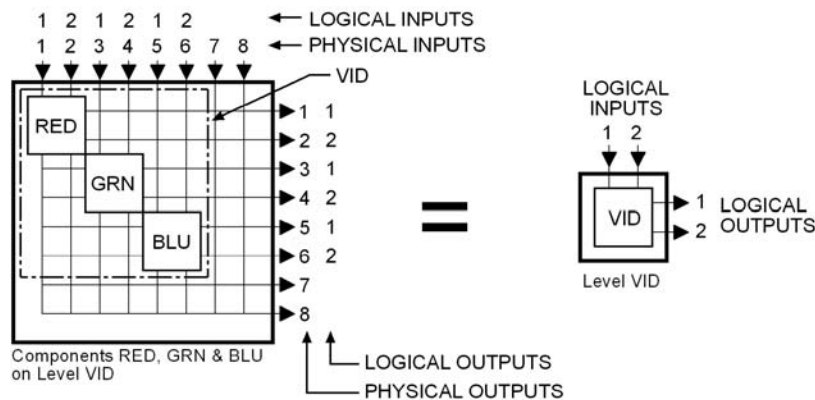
1 2 1 2 1 2 LOGICAL INPUTS
1 2 3 4 5 6 7 8 PHYSICAL INPUTS

VID

RED

GRN

BLU

1 1
2 2
3 1
4 2
5 1
6 2
7
8

Components RED, GRN & BLU on Level VID

LOGICAL OUTPUTS

PHYSICAL OUTPUTS

=

LOGICAL INPUTS
1 2

VID

1
2
LOGICAL OUTPUTS

Level VID